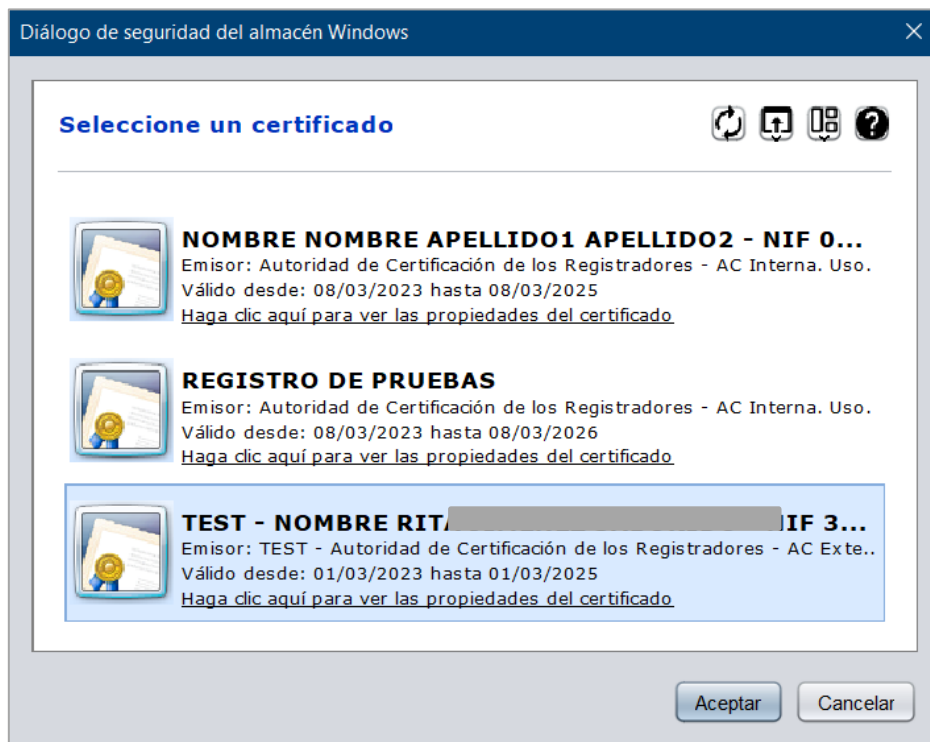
Diálogo de seguridad del almacén Windows

Seleccione un certificado

NOMBRE NOMBRE APELLIDO1 APELLIDO2 - NIF 0...
Emisor: Autoridad de Certificación de los Registradores - AC Interna. Uso.
Válido desde: 08/03/2023 hasta 08/03/2025
Haga clic aquí para ver las propiedades del certificado

REGISTRO DE PRUEBAS
Emisor: Autoridad de Certificación de los Registradores - AC Interna. Uso.
Válido desde: 08/03/2023 hasta 08/03/2026
Haga clic aquí para ver las propiedades del certificado

TEST - NOMBRE RIT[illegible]IF 3...
Emisor: TEST - Autoridad de Certificación de los Registradores - AC Exte..
Válido desde: 01/03/2023 hasta 01/03/2025
Haga clic aquí para ver las propiedades del certificado

Aceptar
Cancelar